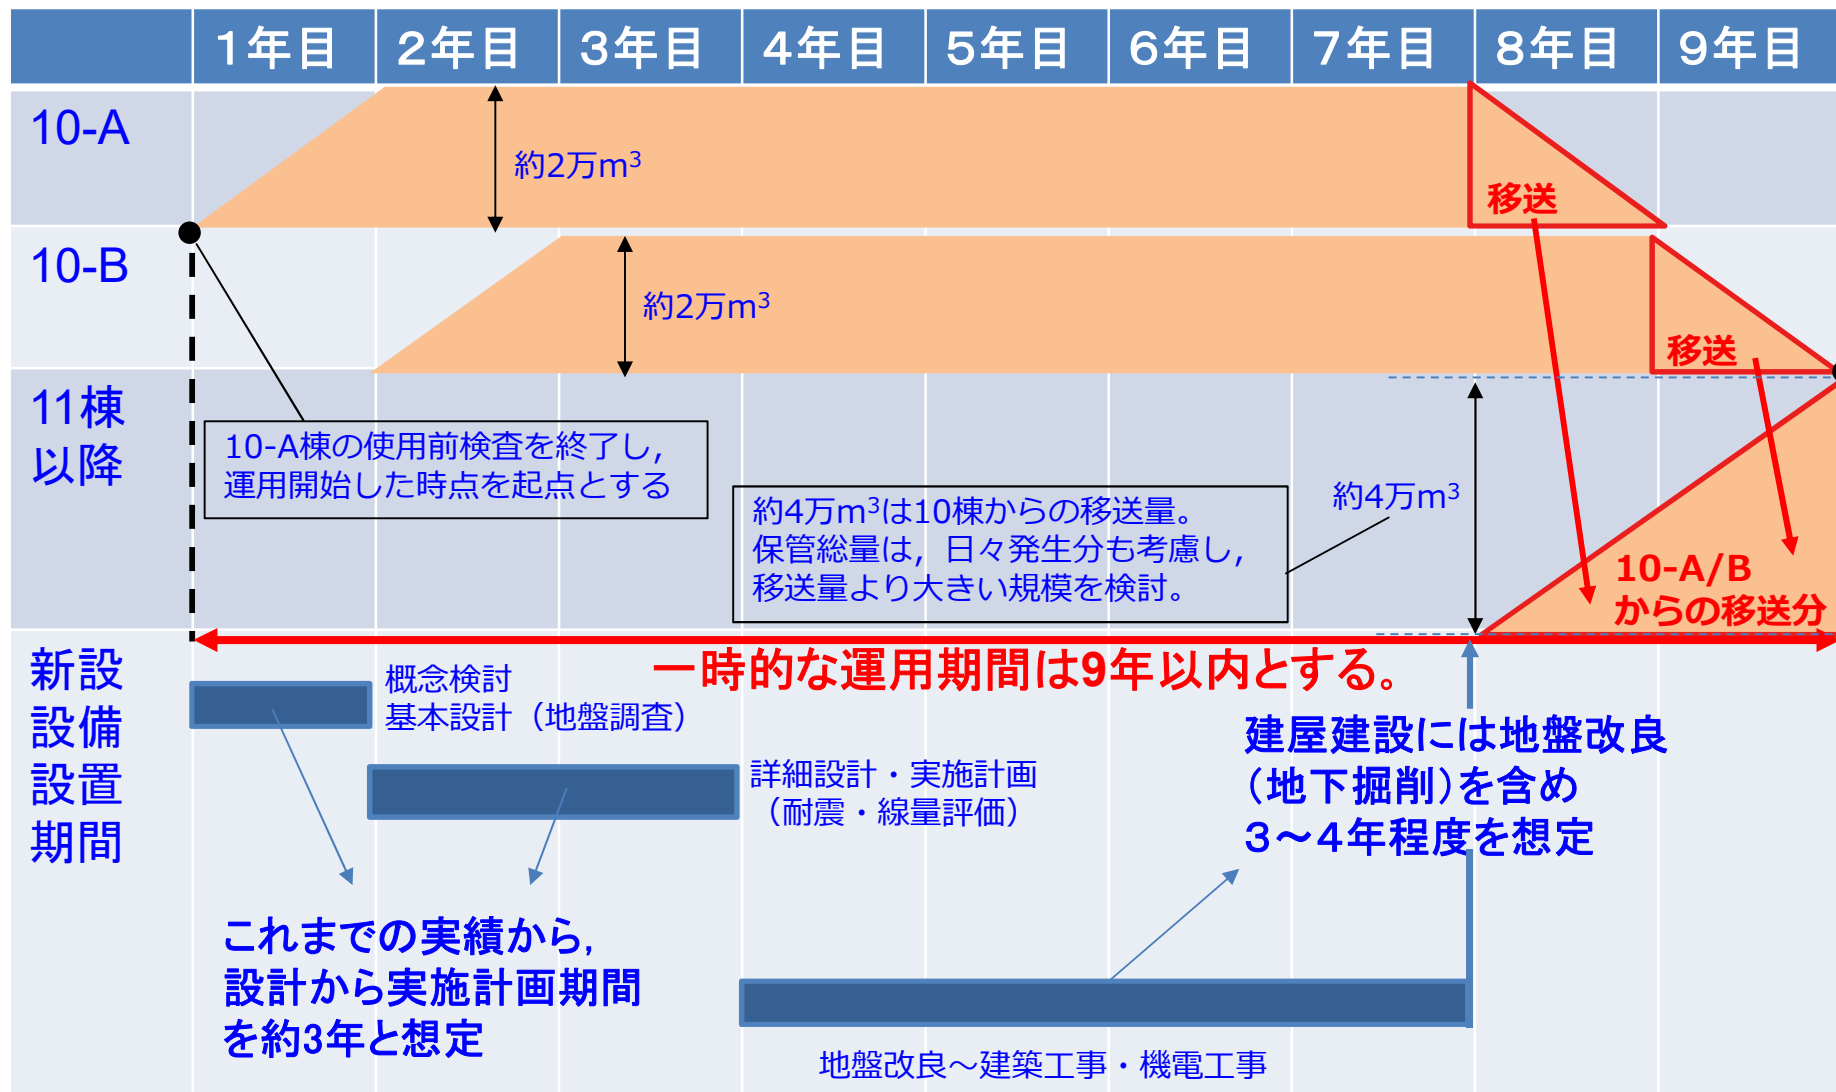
|  | 1年目 | 2年目 | 3年目 | 4年目 | 5年目 | 6年目 | 7年目 | 8年目 | 9年目 |
|---|---|---|---|---|---|---|---|---|---|

10-A

約2万$m^3$

移送

10-B

約2万$m^3$

移送

11棟以降

10-A棟の使用前検査を終了し，運用開始した時点を起点とする

約4万$m^3$は10棟からの移送量。保管総量は，日々発生分も考慮し，移送量より大きい規模を検討。

約4万$m^3$

10-A/Bからの移送分

新設設備設置期間

一時的な運用期間は9年以内とする。

概念検討
基本設計（地盤調査）

詳細設計・実施計画
（耐震・線量評価）

建屋建設には地盤改良（地下掘削）を含め３～４年程度を想定

これまでの実績から，設計から実施計画期間を約3年と想定

地盤改良～建築工事・機電工事